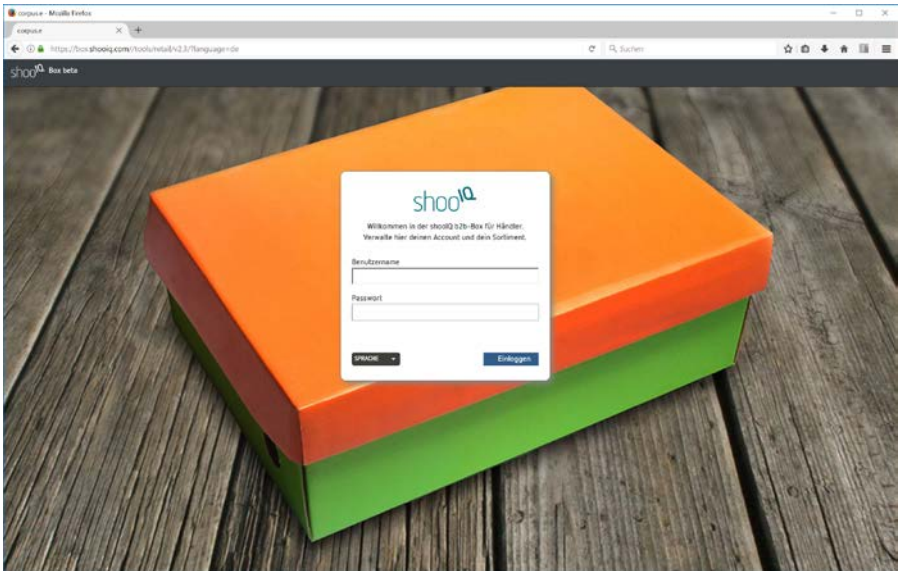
corpus.e - Mozilla Firefox

corpus.e

https://box.shooiq.com/tools/retail/v2.3/?language=de

Suchen

shooIQ Box beta

shooIQ

Willkommen in der shooIQ b2b-Box für Händler. Verwalte hier deinen Account und dein Sortiment.

Benutzername

Passwort

SPRACHE

Einloggen